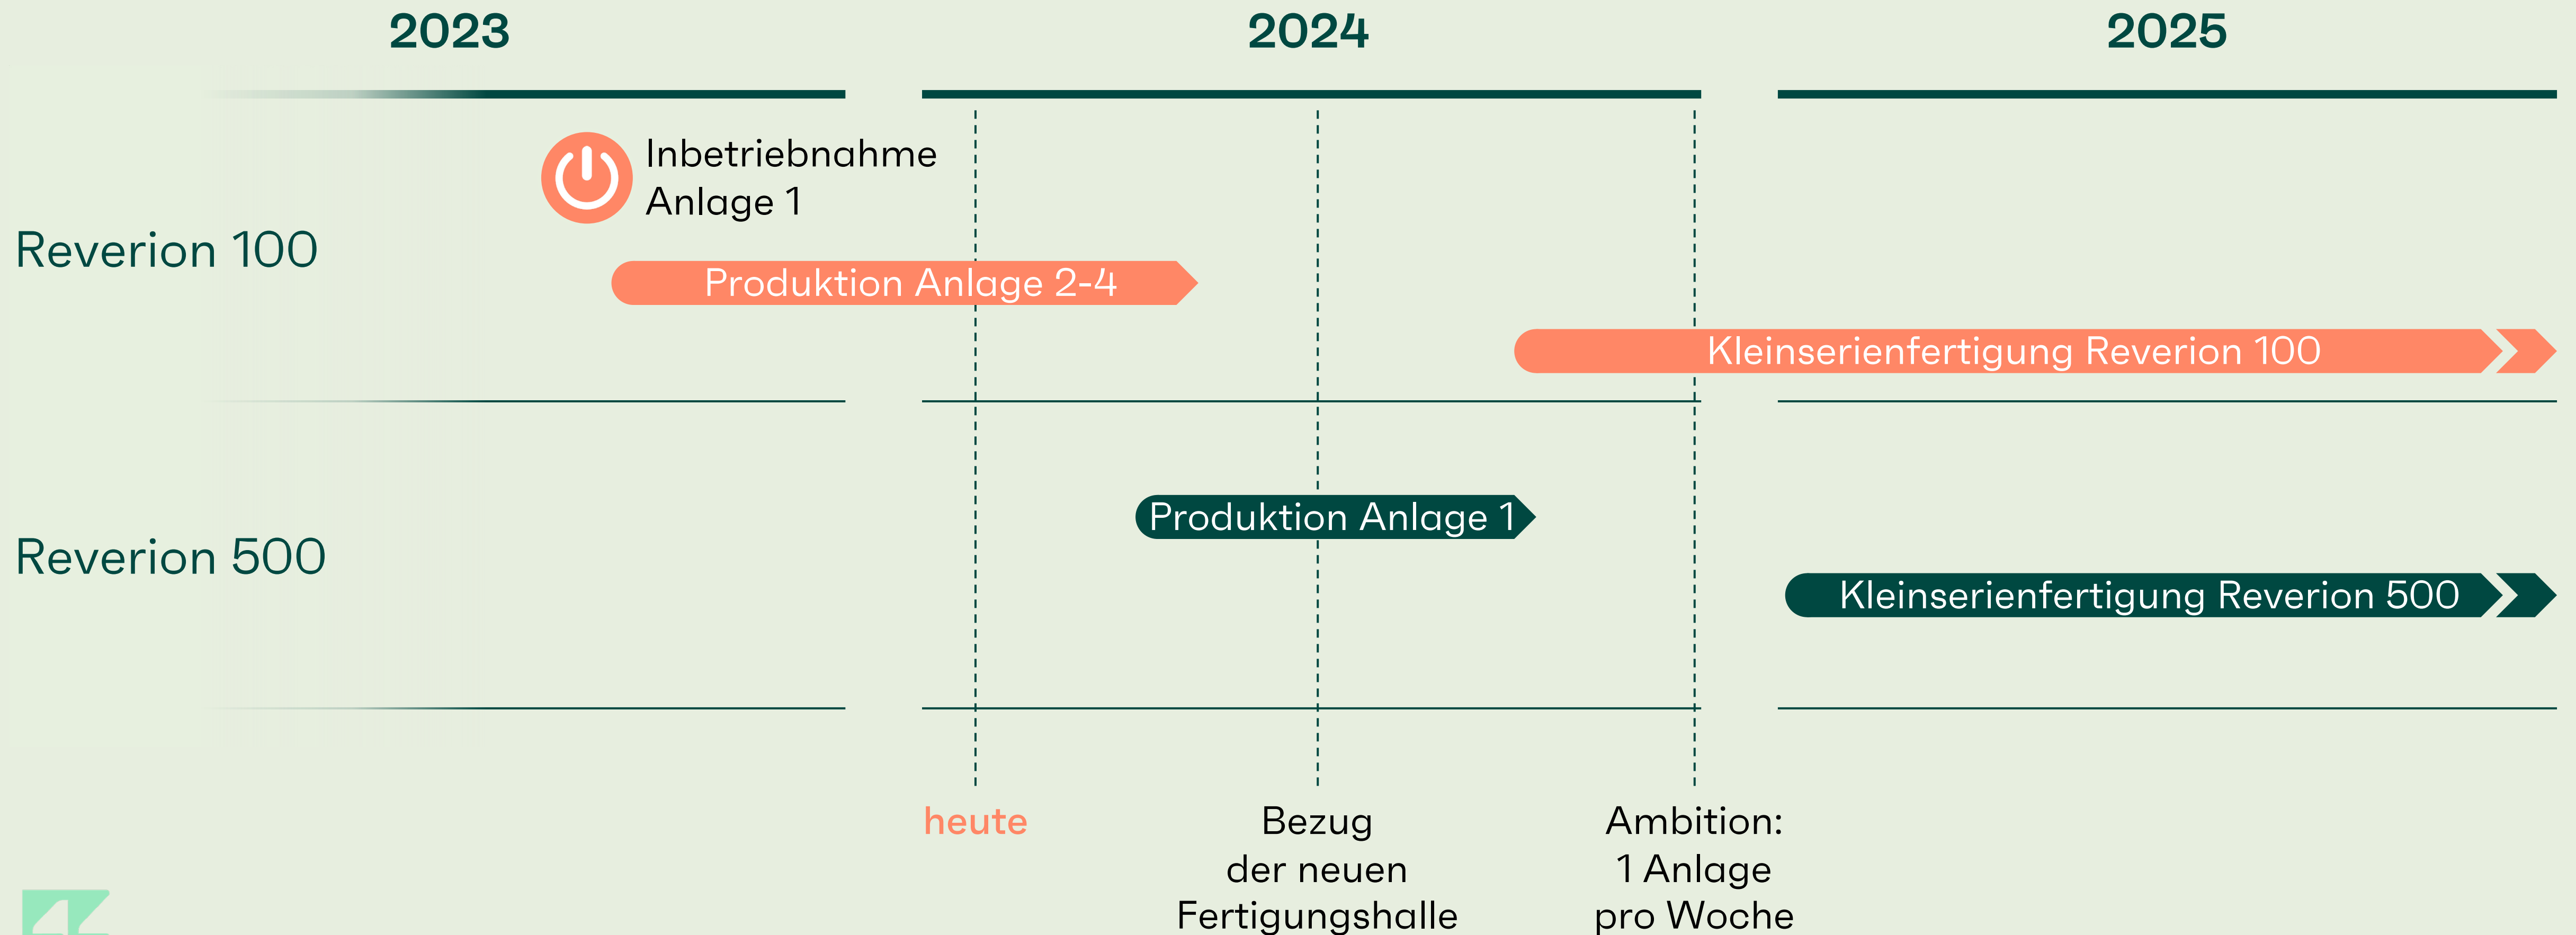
2023

2024

2025

Inbetriebnahme Anlage 1

Reverion 100

Produktion Anlage 2-4

Kleinserienfertigung Reverion 100

Produktion Anlage 1

Reverion 500

Kleinserienfertigung Reverion 500

heute

Bezug der neuen Fertigungshalle

Ambition: 1 Anlage pro Woche